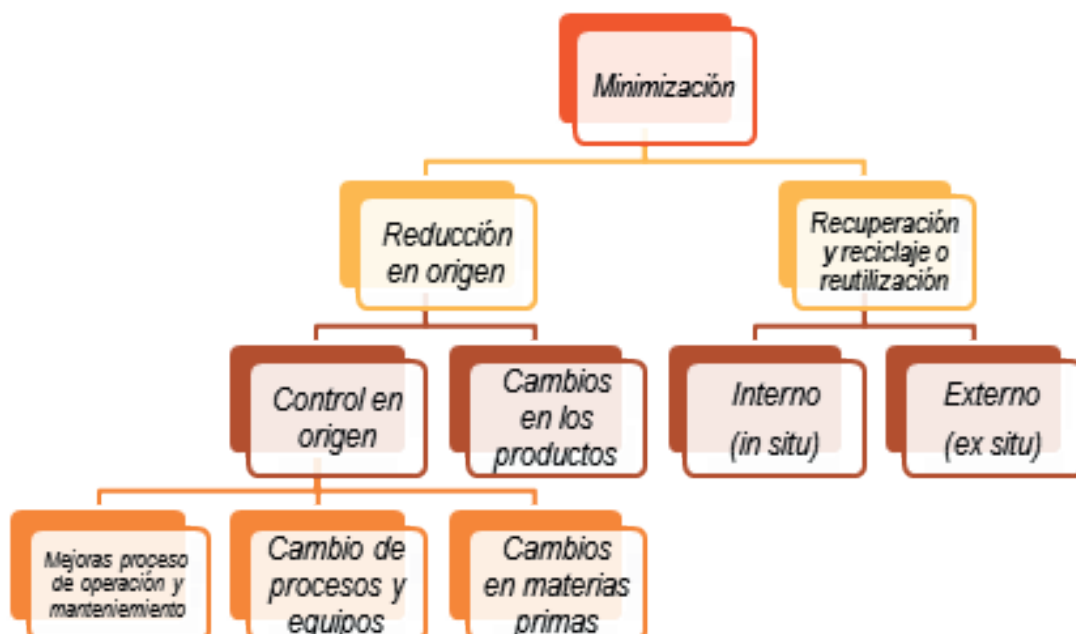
Minimización

Reducción en origen

Recuperación y reciclaje o reutilización

Control en origen

Cambios en los productos

Interno (in situ)

Externo (ex situ)

Mejoras proceso de operación y mantenimiento

Cambio de procesos y equipos

Cambios en materias primas